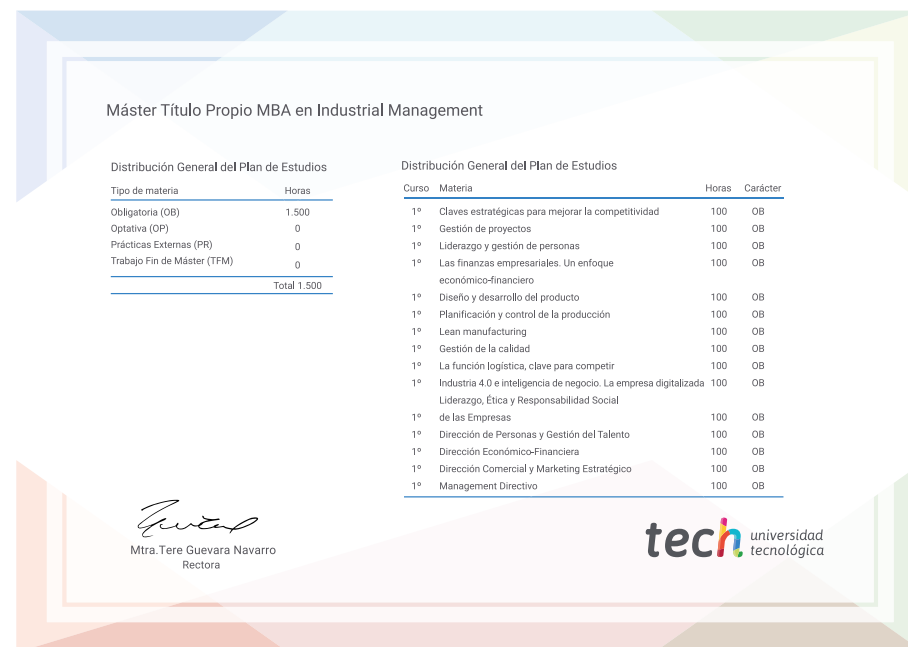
Máster Título Propio MBA en Industrial Management

Distribución General del Plan de Estudios

| Tipo de materia | Horas |
|---|---|
| Obligatoria (OB) | 1.500 |
| Optativa (OP) | 0 |
| Prácticas Externas (PR) | 0 |
| Trabajo Fin de Máster (TFM) | 0 |
| | Total 1.500 |

Distribución General del Plan de Estudios

| Curso | Materia | Horas | Carácter |
|---|---|---|---|
| 1º | Claves estratégicas para mejorar la competitividad | 100 | OB |
| 1º | Gestión de proyectos | 100 | OB |
| 1º | Liderazgo y gestión de personas | 100 | OB |
| 1º | Las finanzas empresariales. Un enfoque económico-financiero | 100 | OB |
| 1º | Diseño y desarrollo del producto | 100 | OB |
| 1º | Planificación y control de la producción | 100 | OB |
| 1º | Lean manufacturing | 100 | OB |
| 1º | Gestión de la calidad | 100 | OB |
| 1º | La función logística, clave para competir | 100 | OB |
| 1º | Industria 4.0 e inteligencia de negocio. La empresa digitalizada | 100 | OB |
| 1º | Liderazgo, Ética y Responsabilidad Social de las Empresas | 100 | OB |
| 1º | Dirección de Personas y Gestión del Talento | 100 | OB |
| 1º | Dirección Económico-Financiera | 100 | OB |
| 1º | Dirección Comercial y Marketing Estratégico | 100 | OB |
| 1º | Management Directivo | 100 | OB |

Mtra.Tere Guevara Navarro
Rectora

tech universidad tecnológica